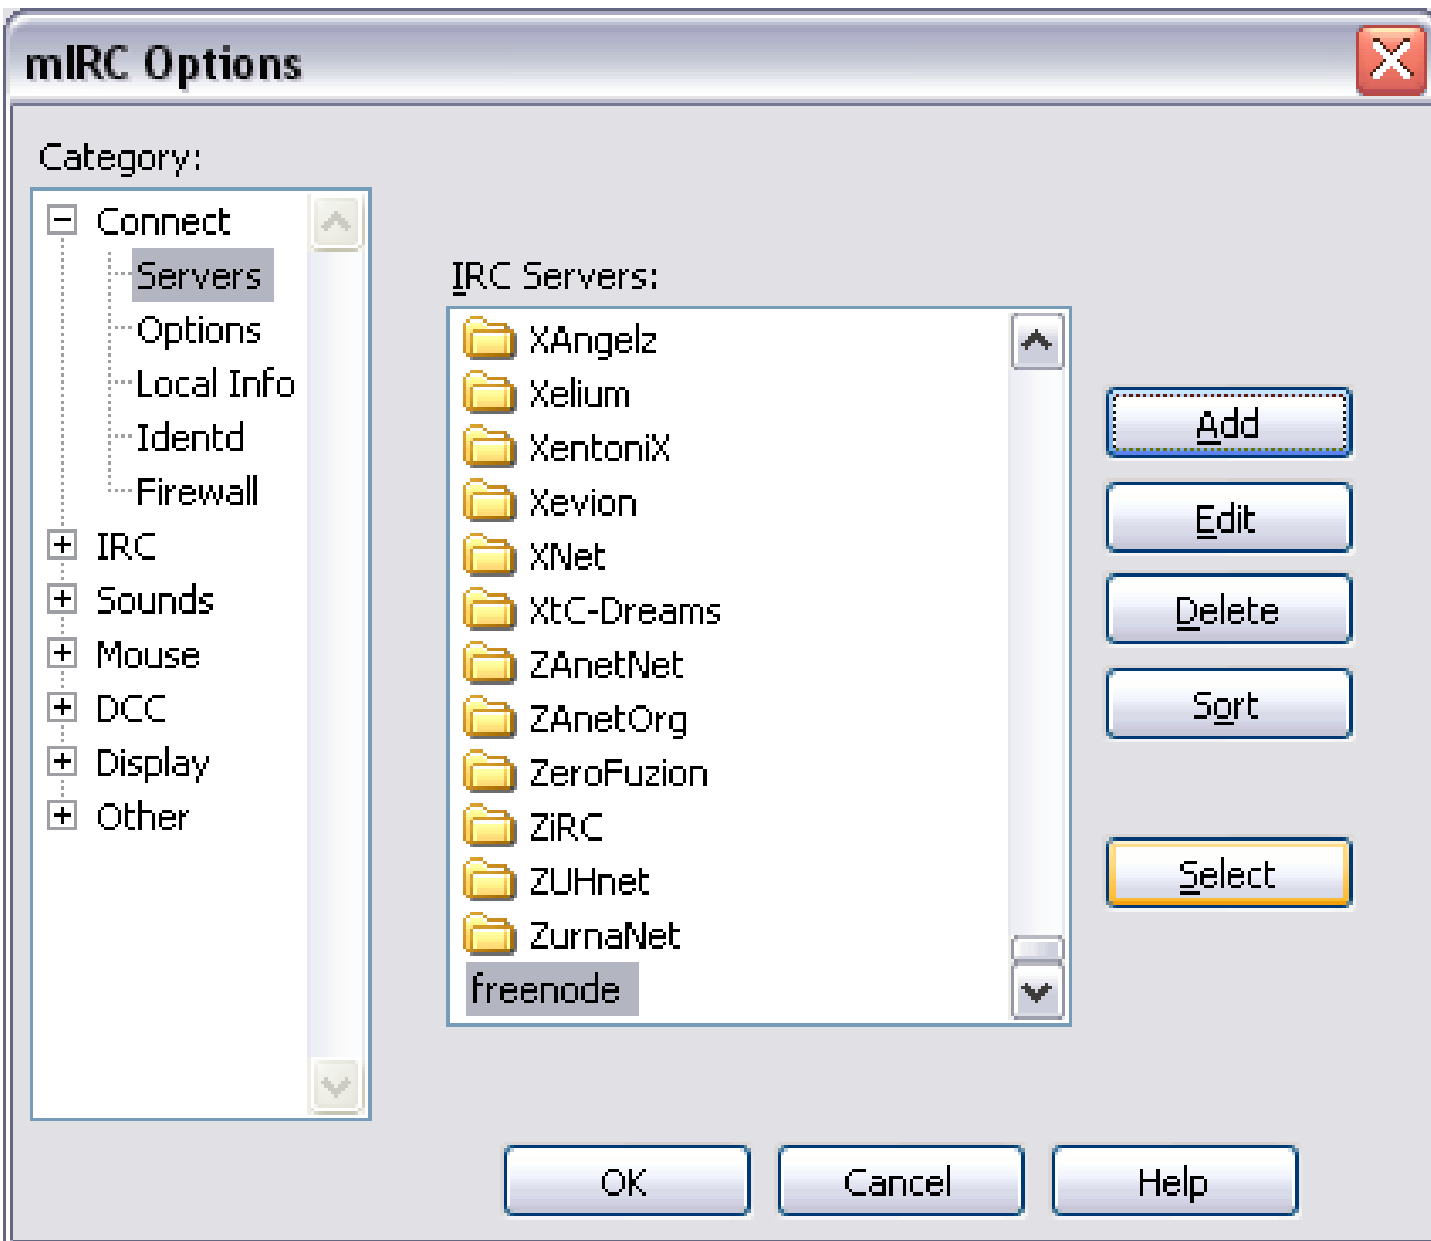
mIRC Options

Category:

Connect
Servers
Options
Local Info
Identd
Firewall
IRC
Sounds
Mouse
DCC
Display
Other

IRC Servers:

XAngelz
Xelium
XentoniX
Xevion
XNet
XtC-Dreams
ZAnetNet
ZAnetOrg
ZeroFuzion
ZiRC
ZUHnet
ZurnaNet
freenode

Add
Edit
Delete
Sort
Select

OK
Cancel
Help